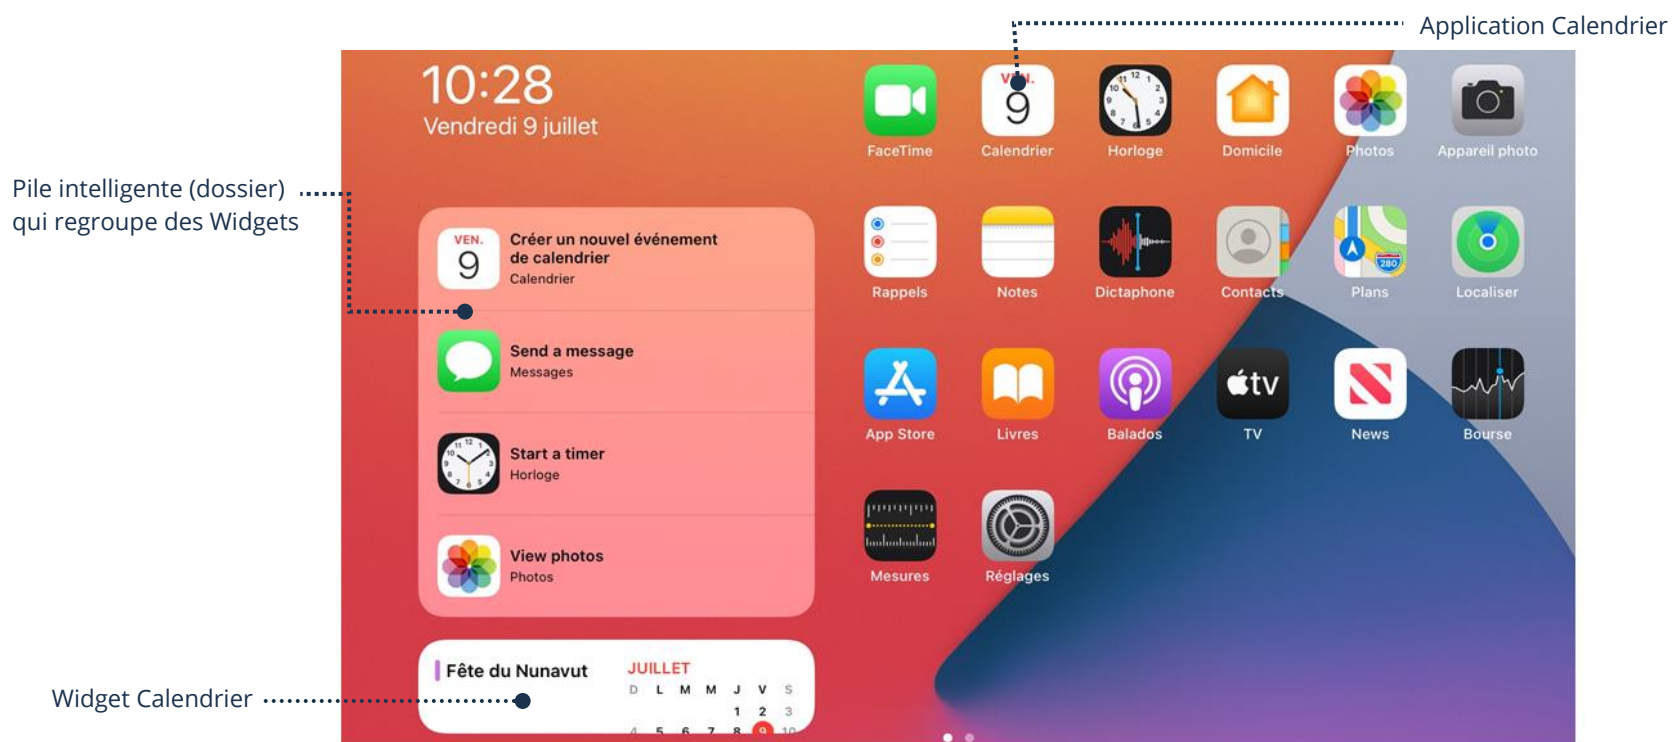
Application Calendrier

Pile intelligente (dossier) qui regroupe des Widgets

Widget Calendrier

10:28
Vendredi 9 juillet

VEN.
9
Créer un nouvel événement de calendrier
Calendrier

Send a message
Messages

Start a timer
Horloge

View photos
Photos

Fête du Nunavut

JUILLET
D L M M J V S
1 2 3
4 5 6 7 8 9 10

FaceTime
VEN.
9
Calendrier
Horloge
Domicile
Photos
Appareil photo

Rappels
Notes
Dictaphone
Contacts
280
Plans
Localiser

App Store
Livres
Balados
tv
TV
News
Bourse

Mesures
Réglages